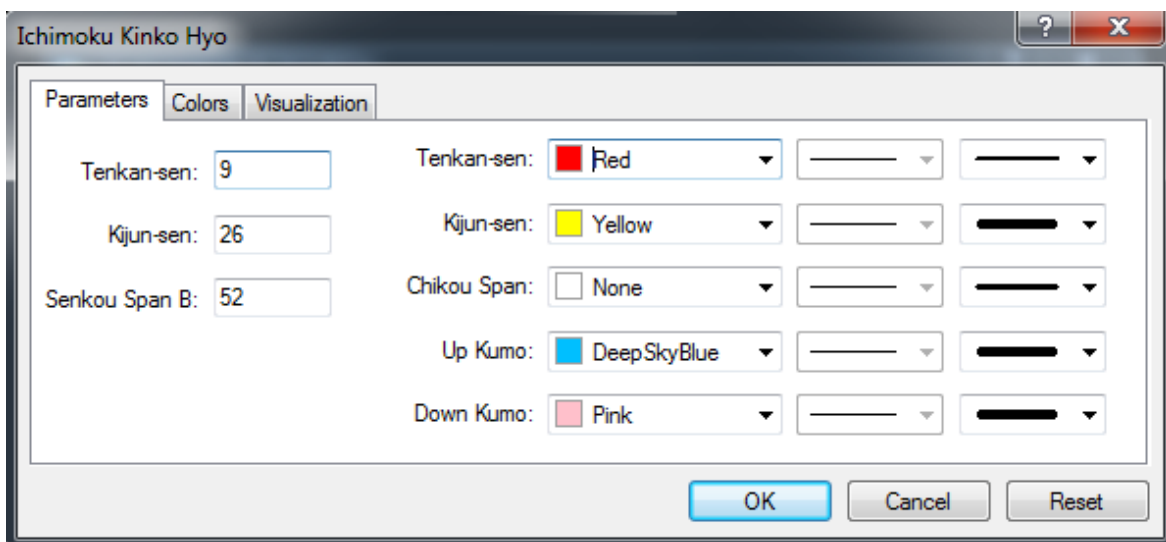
Ichimoku Kinko Hyo

?

X

Parameters | Colors | Visualization

Tenkan-sen: 9

Kijun-sen: 26

Senkou Span B: 52

Tenkan-sen: Red

Kijun-sen: Yellow

Chikou Span: None

Up Kumo: DeepSkyBlue

Down Kumo: Pink

OK | Cancel | Reset